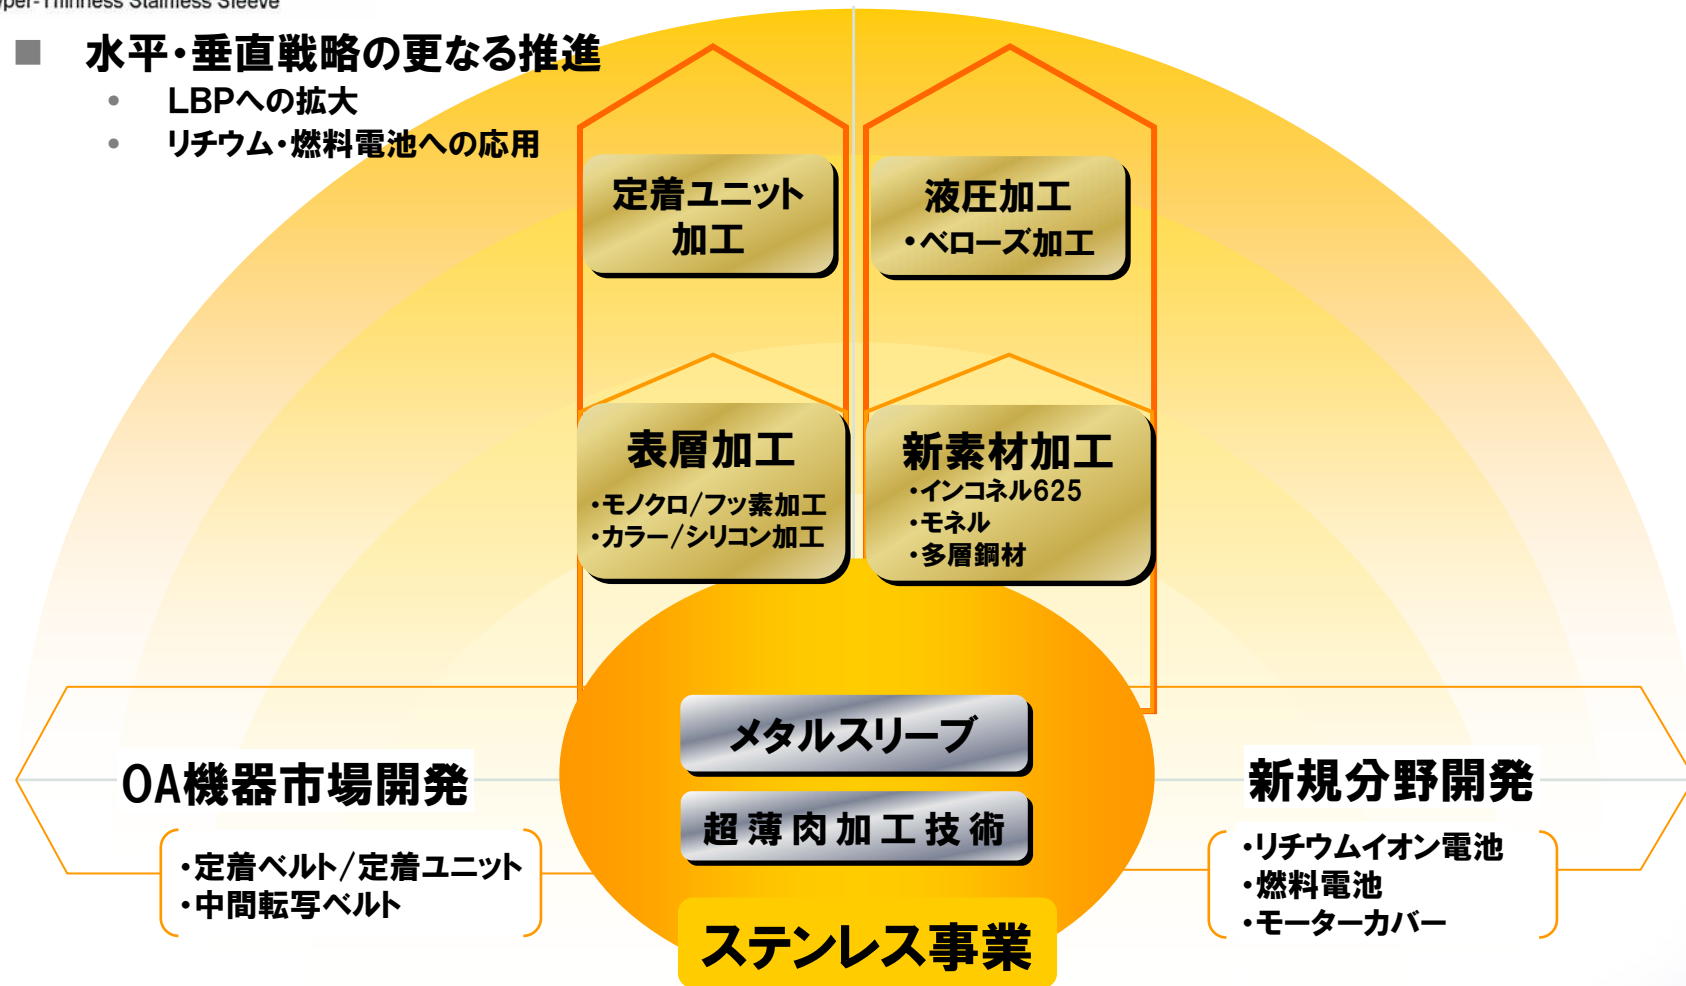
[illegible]per-Thinness Stainless Sleeve

水平・垂直戦略の更なる推進
• LBPへの拡大
• リチウム・燃料電池への応用

定着ユニット加工

液圧加工
•ベローズ加工

表層加工
•モノクロ/フッ素加工
•カラー/シリコン加工

新素材加工
•インコネル625
•モネル
•多層鋼材

メタルスリーブ

超薄肉加工技術

ステンレス事業

OA機器市場開発
•定着ベルト/定着ユニット
•中間転写ベルト

新規分野開発
•リチウムイオン電池
•燃料電池
•モーターカバー